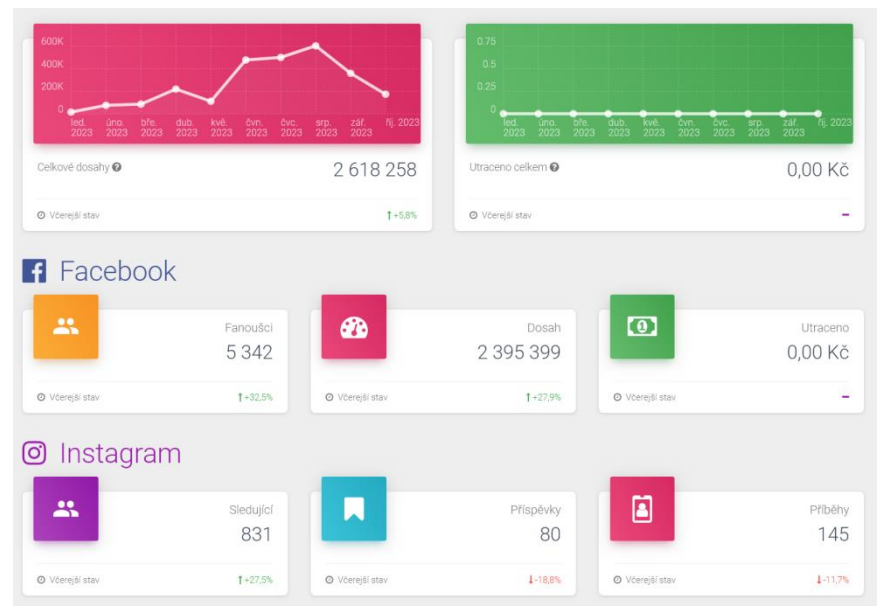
600K
400K
200K
0
led. 2023 úno. 2023 bře. 2023 dub. 2023 kvě. 2023 čvn. 2023 čvc. 2023 srp. 2023 zář. 2023 říj. 2023

Celkové dosahy

2 618 258

Včerejší stav

↑+5,8%

0.75
0.5
0.25
0
led. 2023 úno. 2023 bře. 2023 dub. 2023 kvě. 2023 čvn. 2023 čvc. 2023 srp. 2023 zář. 2023 říj. 2023

Utraceno celkem

0,00 Kč

Včerejší stav

–

Facebook

Fanoušci
5 342
Včerejší stav
↑+32,5%

Dosah
2 395 399
Včerejší stav
↑+27,9%

Utraceno
0,00 Kč
Včerejší stav
–

Instagram

Sledující
831
Včerejší stav
↑+27,5%

Příspěvky
80
Včerejší stav
↓-18,8%

Příběhy
145
Včerejší stav
↓-11,7%